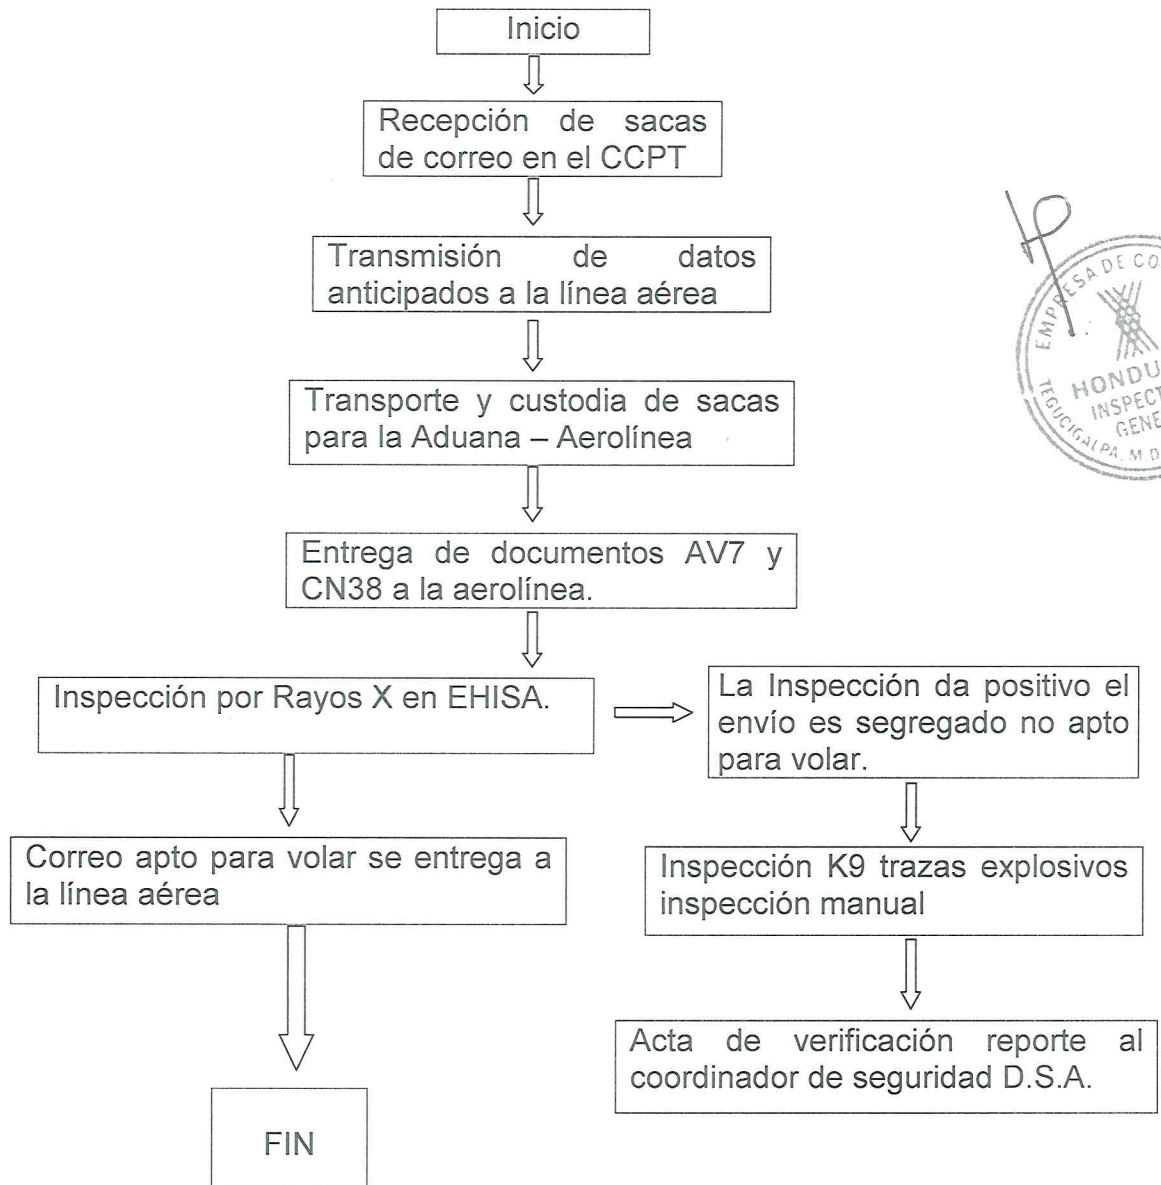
Inicio

Recepción de sacas de correo en el CCPT

Transmisión de datos anticipados a la línea aérea

Transporte y custodia de sacas para la Aduana – Aerolínea

Entrega de documentos AV7 y CN38 a la aerolínea.

Inspección por Rayos X en EHISA.

La Inspección da positivo el envío es segregado no apto para volar.

Correo apto para volar se entrega a la línea aérea

Inspección K9 trazas explosivos inspección manual

Acta de verificación reporte al coordinador de seguridad D.S.A.

FIN

EMPRESA DE CO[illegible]
HONDU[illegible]
INSPECT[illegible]
GENE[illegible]
TEGUCIGALPA, M.D.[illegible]